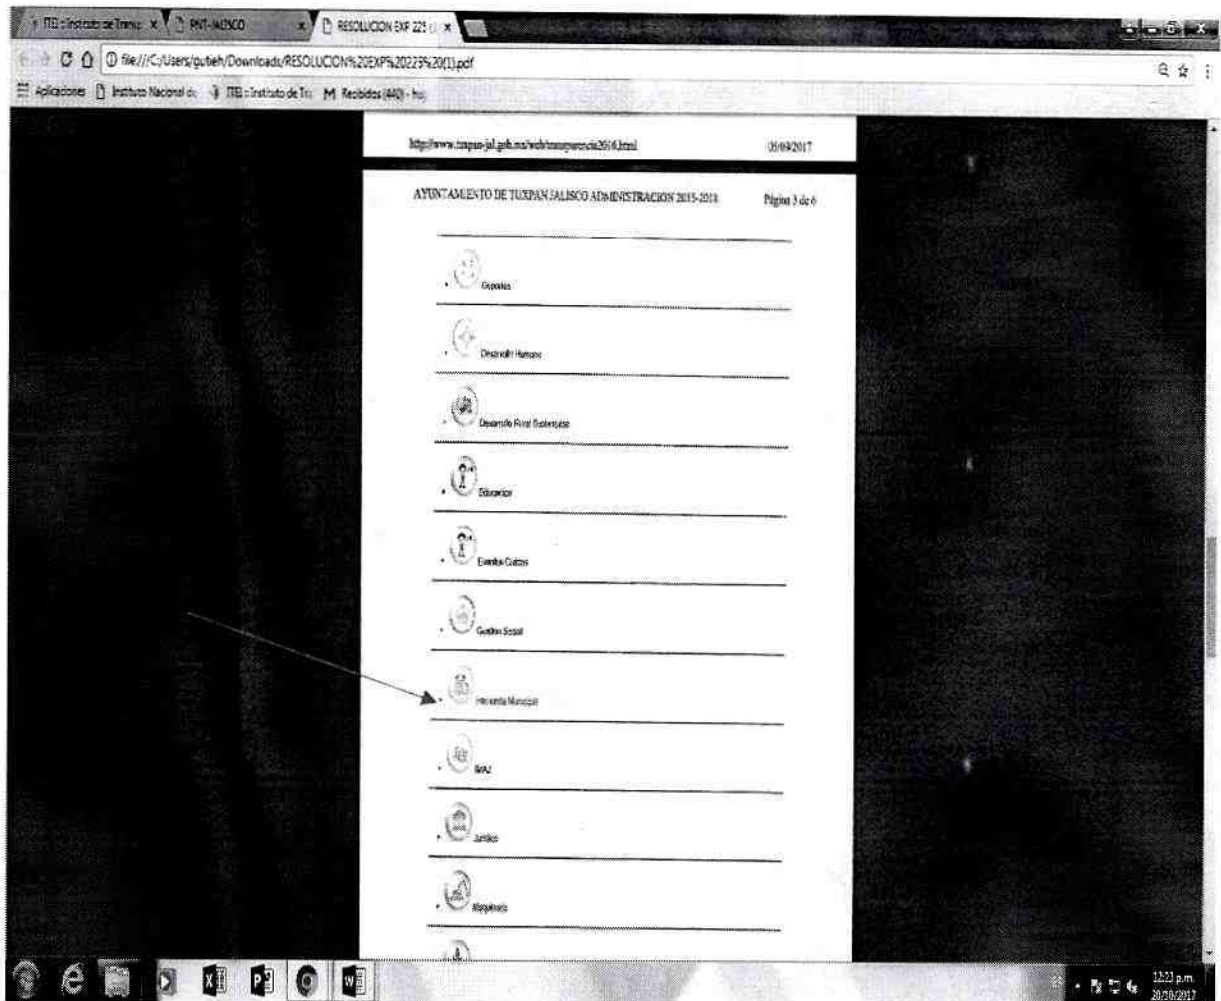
ITEI : Instituto de Transp × | PNT-JALISCO × | RESOLUCION EXP 225 × |

file:///C:/Users/gutieh/Downloads/RESOLUCION%20EXP%20223%20(1).pdf

Aplicaciones | Instituto Nacional de | ITEI : Instituto de Tra | M Recibidos (440) - h

http://www.tuxpan-jal.gob.mx/web/transparencia2016.html 05/09/2017

AYUNTAMIENTO DE TUXPAN JALISCO ADMINISTRACION 2015-2018 Página 3 de 6

Deportes

Desarrollo Humano

Desarrollo Rural Sustentable

Educacion

Eventos Cultos

Gestion Social

Hacienda Municipal

IMAJ

Juridico

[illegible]

12:23 p.m.
28/08/2017